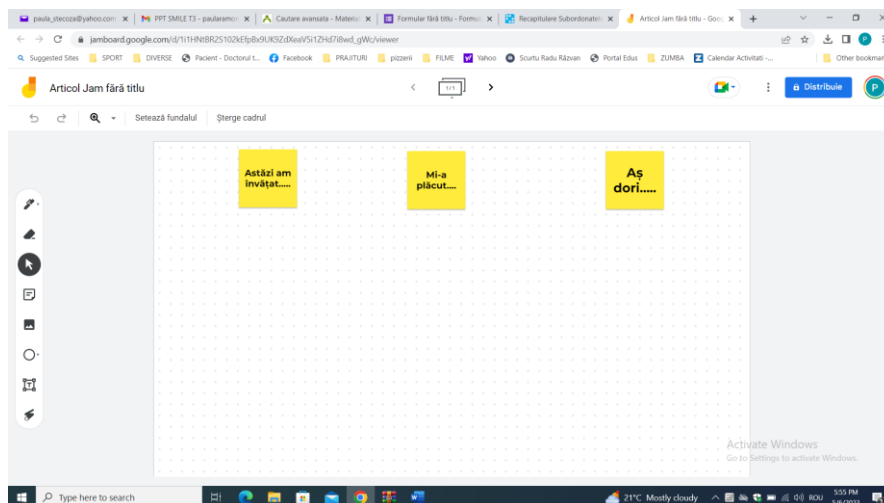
paula_stecoza@yahoo.com × | PPT SMILE T3 - paularamon × | Cautare avansata - Materia × | Formular fără titlu - Formu × | Recapitulare Subordonate × | Articol Jam fără titlu - Goo × | +

jamboard.google.com/d/1i1HNtBR2S102kEfpBx9UK9ZdXeaV5i1ZHd7i8wd_gWc/viewer

Suggested Sites | SPORT | DIVERSE | Pacient - Doctorul t... | Facebook | PRAJITURI | pizzerii | FILME | Yahoo | Scurtu Radu Răzvan | Portal Edus | ZUMBA | Calendar Activitati -... | Other bookmarks

Articol Jam fără titlu

1/1

Distribuie

P

Setează fundalul | Șterge cadrul

Astăzi am învățat.....

Mi-a plăcut....

Aș dori.....

Activate Windows
Go to Settings to activate Windows.

Type here to search

21°C Mostly cloudy

ROU

5:55 PM
5/6/2022